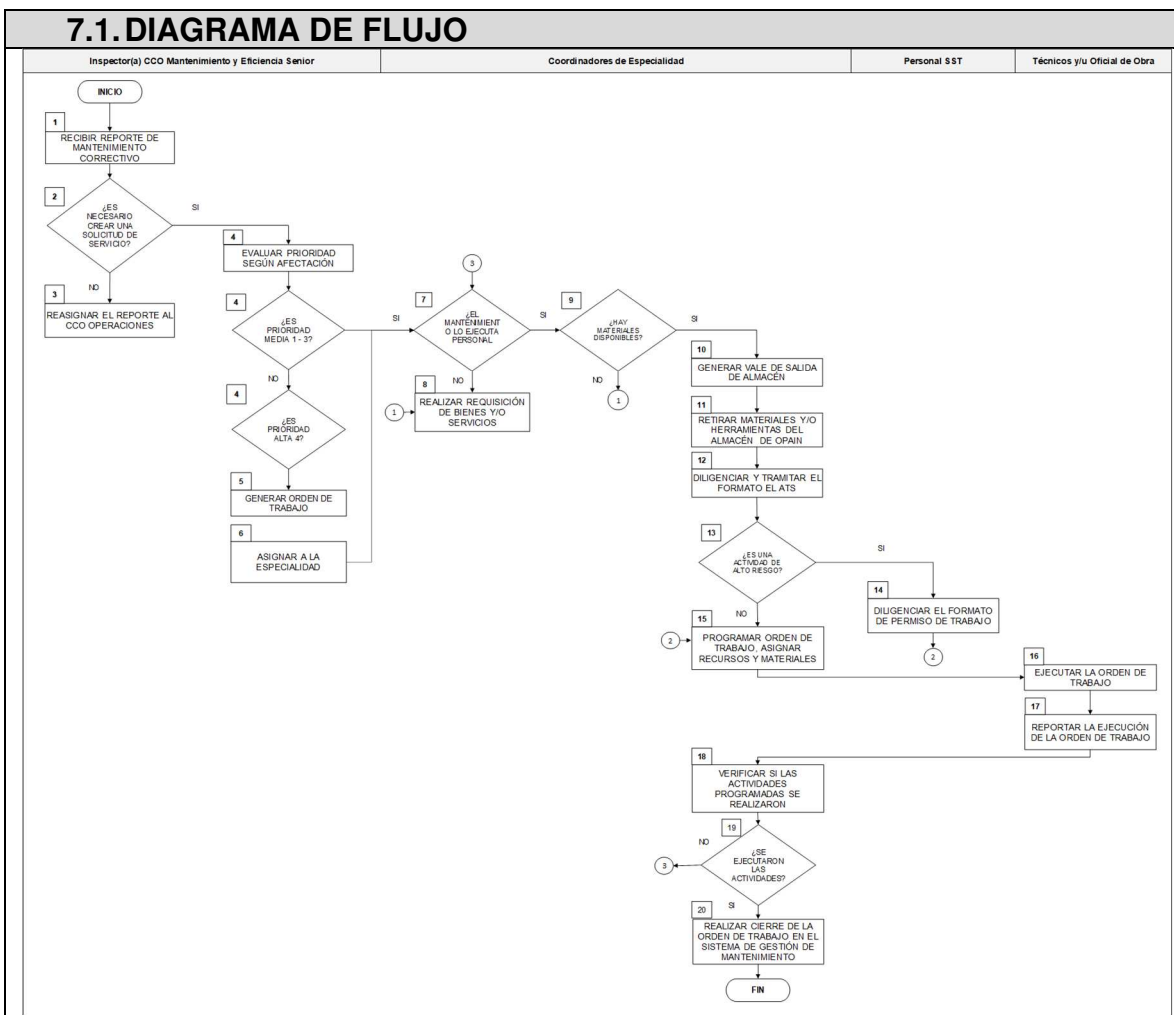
7.1. DIAGRAMA DE FLUJO

| Inspector(a) CCO Mantenimiento y Eficiencia Senior | Coordinadores de Especialidad | Personal SST | Técnicos y/u Oficial de Obra |
|---|---|---|---|

INICIO

1
RECIBIR REPORTE DE MANTENIMIENTO CORRECTIVO

2
¿ES NECESARIO CREAR UNA SOLICITUD DE SERVICIO?

SI

NO

3
REASIGNAR EL REPORTE AL CCO OPERACIONES

4
EVALUAR PRIORIDAD SEGÚN AFECTACIÓN

4
¿ES PRIORIDAD MEDIA 1 - 3?

SI

NO

4
¿ES PRIORIDAD ALTA 4?

5
GENERAR ORDEN DE TRABAJO

6
ASIGNAR A LA ESPECIALIDAD

3

7
¿EL MANTENIMIENT O LO EJECUTA PERSONAL

SI

NO

8
1
REALIZAR REQUISICIÓN DE BIENES Y/O SERVICIOS

9
¿HAY MATERIALES DISPONIBLES?

SI

NO

1

10
GENERAR VALE DE SALIDA DE ALMACÉN

11
RETIRAR MATERIALES Y/O HERRAMIENTAS DEL ALMACÉN DE OPAIN

12
DILIGENCIAR Y TRAMITAR EL FORMATO EL ATS

13
¿ES UNA ACTIVIDAD DE ALTO RIESGO?

SI

NO

14
DILIGENCIAR EL FORMATO DE PERMISO DE TRABAJO

2

15
2
PROGRAMAR ORDEN DE TRABAJO, ASIGNAR RECURSOS Y MATERIALES

16
EJECUTAR LA ORDEN DE TRABAJO

17
REPORTAR LA EJECUCIÓN DE LA ORDEN DE TRABAJO

18
VERIFICAR SI LAS ACTIVIDADES PROGRAMADAS SE REALIZARON

19
NO
3
¿SE EJECUTARON LAS ACTIVIDADES?

SI

20
REALIZAR CIERRE DE LA ORDEN DE TRABAJO EN EL SISTEMA DE GESTIÓN DE MANTENIMIENTO

FIN